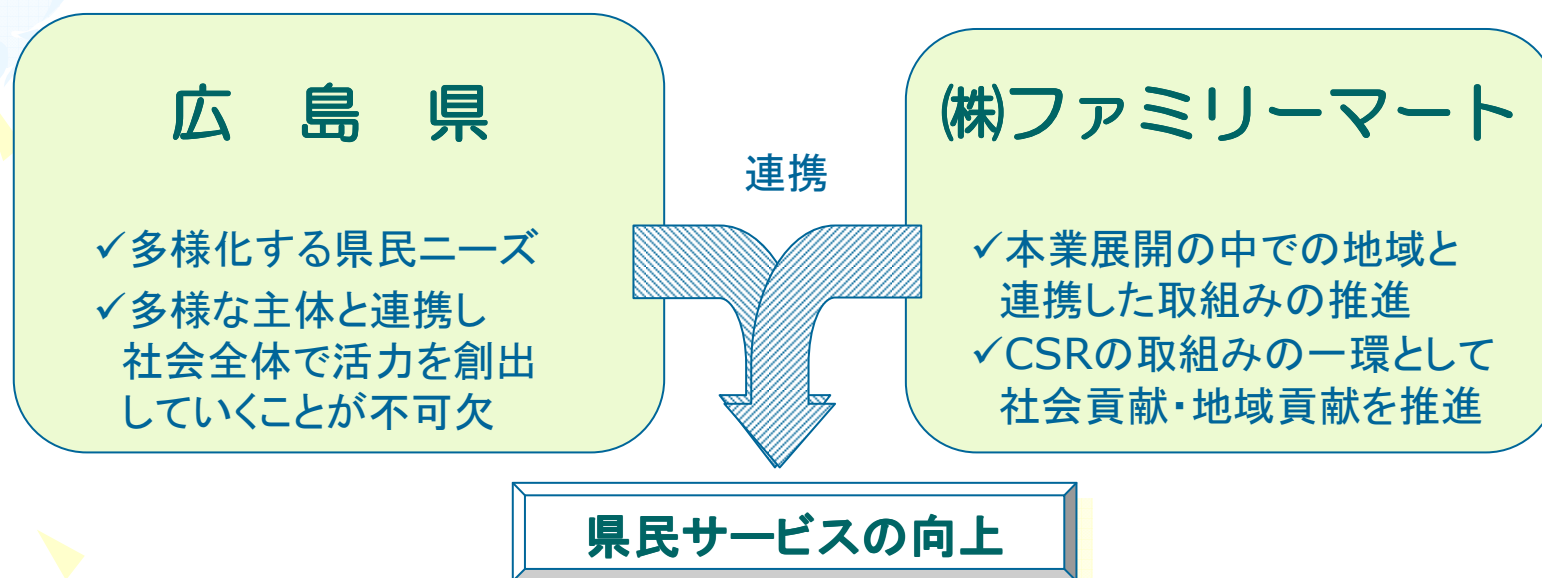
広　島　県

✓多様化する県民ニーズ
✓多様な主体と連携し社会全体で活力を創出していくことが不可欠

連携

㈱ファミリーマート

✓本業展開の中での地域と連携した取組みの推進
✓CSRの取組みの一環として社会貢献・地域貢献を推進

県民サービスの向上